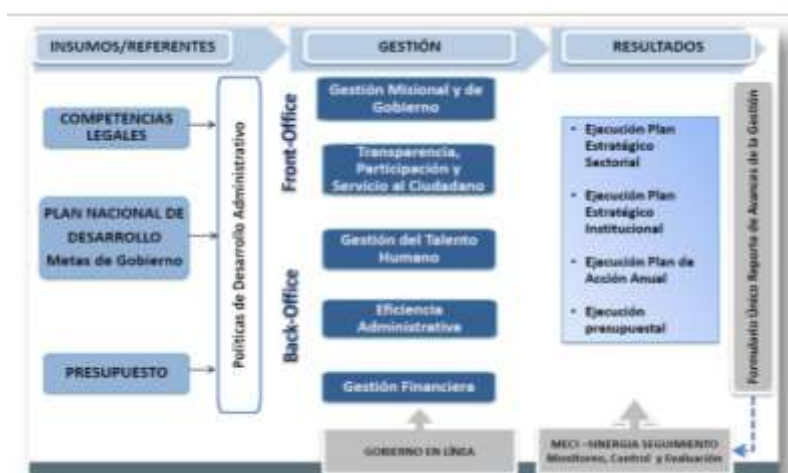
INSUMOS/REFERENTES

GESTIÓN

RESULTADOS

COMPETENCIAS LEGALES

PLAN NACIONAL DE DESARROLLO Metas de Gobierno

PRESUPUESTO

Políticas de Desarrollo Administrativo

Front-Office

Back-Office

Gestión Misional y de Gobierno

Transparencia, Participación y Servicio al Ciudadano

Gestión del Talento Humano

Eficiencia Administrativa

Gestión Financiera

• Ejecución Plan Estratégico Sectorial

• Ejecución Plan Estratégico Institucional

• Ejecución Plan de Acción Anual

• Ejecución presupuestal

Formulario Único Reporte de Avances de la Gestión

GOBIERNO EN LÍNEA

MECI - SINERGIA SEGUIMIENTO Monitoreo, Control y Evaluación